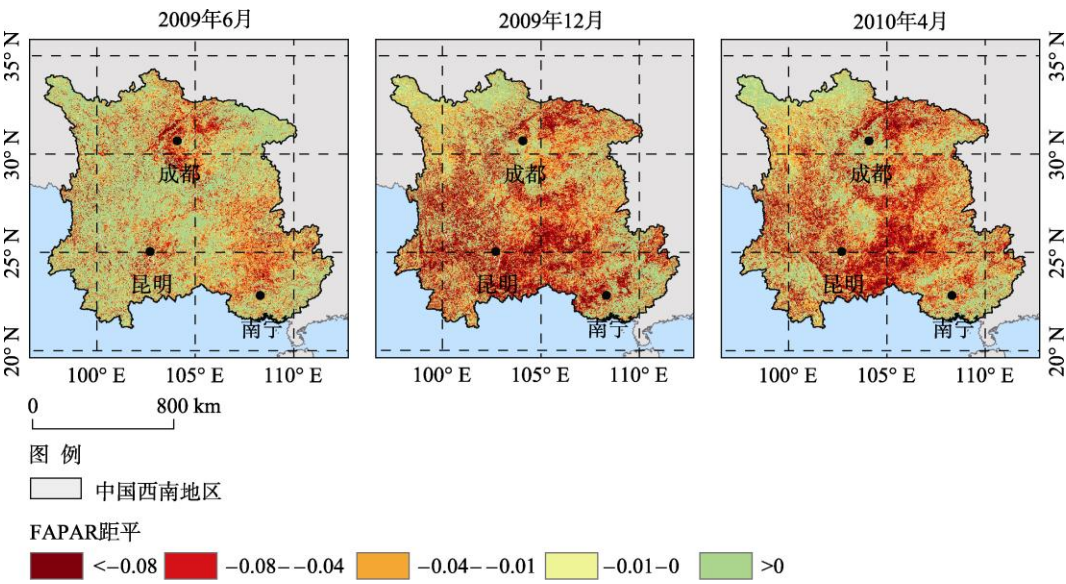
2009年6月

2009年12月

2010年4月

35° N
30° N
25° N
20° N

成都
昆明
南宁

成都
昆明
南宁

成都
昆明
南宁

35° N
30° N
25° N
20° N

100° E 105° E 110° E
100° E 105° E 110° E
100° E 105° E 110° E

0 800 km

图 例

中国西南地区

FAPAR距平

<−0.08
−0.08 – −0.04
−0.04 – −0.01
−0.01–0
>0